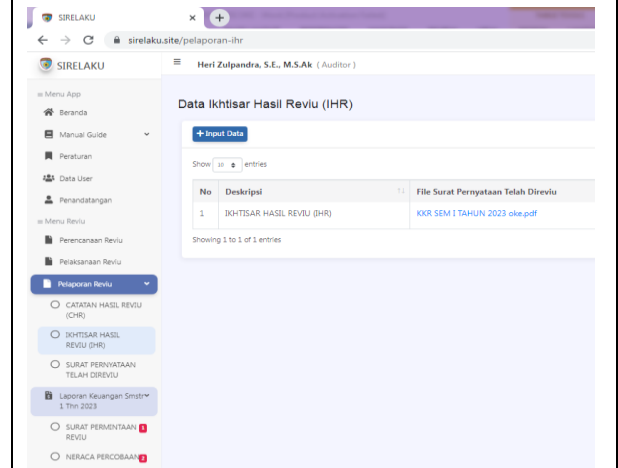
SIRELAKU
×
+
sirelaku.site/pelaporan-ihr

SIRELAKU
Heri Zulpandra, S.E., M.S.Ak ( Auditor )

Menu App
Beranda
Manual Guide
Peraturan
Data User
Penandatangan
Menu Reviu
Perencanaan Reviu
Pelaksanaan Reviu
Pelaporan Reviu
CATATAN HASIL REVIU (CHR)
IKHTISAR HASIL REVIU (IHR)
SURAT PERNYATAAN TELAH DIREVIU
Laporan Keuangan Smstr 1 Thn 2023
SURAT PERMINTAAN REVIU
NERACA PERCOBAAN

Data Ikhtisar Hasil Reviu (IHR)

+ Input Data

Show 10 entries

| No | Deskripsi | File Surat Pernyataan Telah Direviu |
|---|---|---|
| 1 | IKHTISAR HASIL REVIU (IHR) | KKR SEM I TAHUN 2023 oke.pdf |

Showing 1 to 1 of 1 entries